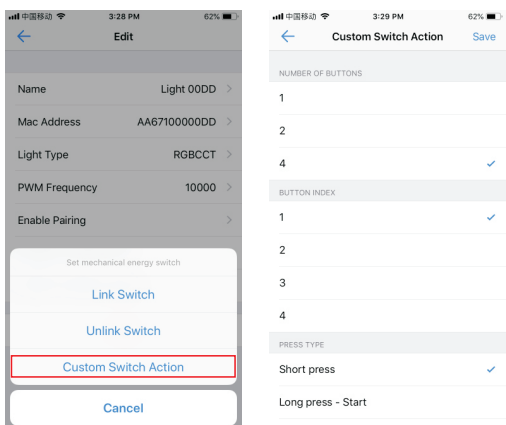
中国移动 3:28 PM 62%
Edit

Name Light 00DD
Mac Address AA67100000DD
Light Type RGBCCT
PWM Frequency 10000
Enable Pairing

Set mechanical energy switch
Link Switch
Unlink Switch
Custom Switch Action
Cancel

中国移动 3:29 PM 62%
Custom Switch Action Save

NUMBER OF BUTTONS
1
2
4
BUTTON INDEX
1
2
3
4
PRESS TYPE
Short press
Long press - Start